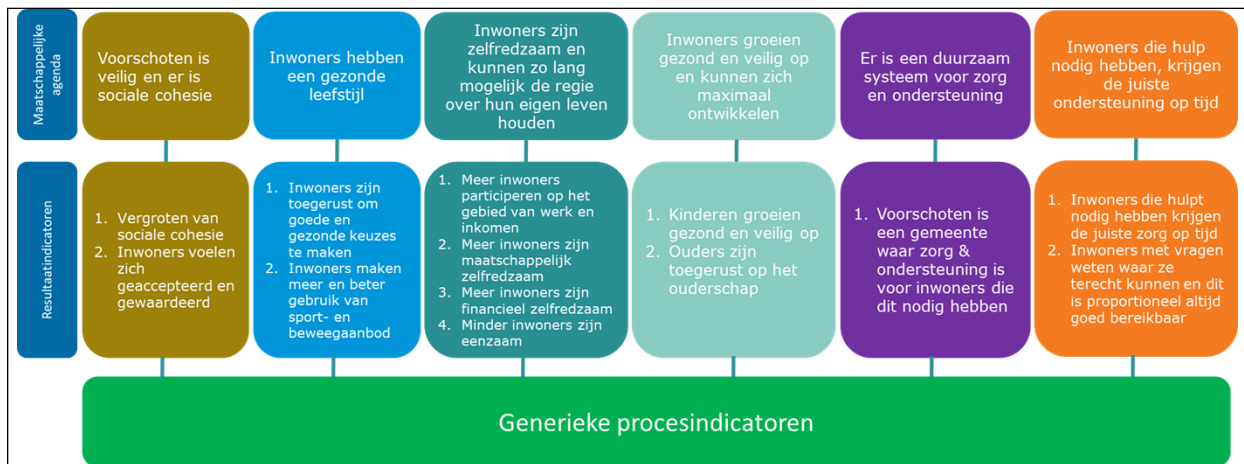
Maatschappelijke agenda

Voorschoten is veilig en er is sociale cohesie

Inwoners hebben een gezonde leefstijl

Inwoners zijn zelfredzaam en kunnen zo lang mogelijk de regie over hun eigen leven houden

Inwoners groeien gezond en veilig op en kunnen zich maximaal ontwikkelen

Er is een duurzaam systeem voor zorg en ondersteuning

Inwoners die hulp nodig hebben, krijgen de juiste ondersteuning op tijd

Resultaatindicatoren

1. Vergroten van sociale cohesie
2. Inwoners voelen zich geaccepteerd en gewaardeerd

1. Inwoners zijn toegerust om goede en gezonde keuzes te maken
2. Inwoners maken meer en beter gebruik van sport- en beweegaanbod

1. Meer inwoners participeren op het gebied van werk en inkomen
2. Meer inwoners zijn maatschappelijk zelfredzaam
3. Meer inwoners zijn financieel zelfredzaam
4. Minder inwoners zijn eenzaam

1. Kinderen groeien gezond en veilig op
2. Ouders zijn toegerust op het ouderschap

1. Voorschoten is een gemeente waar zorg & ondersteuning is voor inwoners die dit nodig hebben

1. Inwoners die hulpt nodig hebben krijgen de juiste zorg op tijd
2. Inwoners met vragen weten waar ze terecht kunnen en dit is proportioneel altijd goed bereikbaar

Generieke procesindicatoren